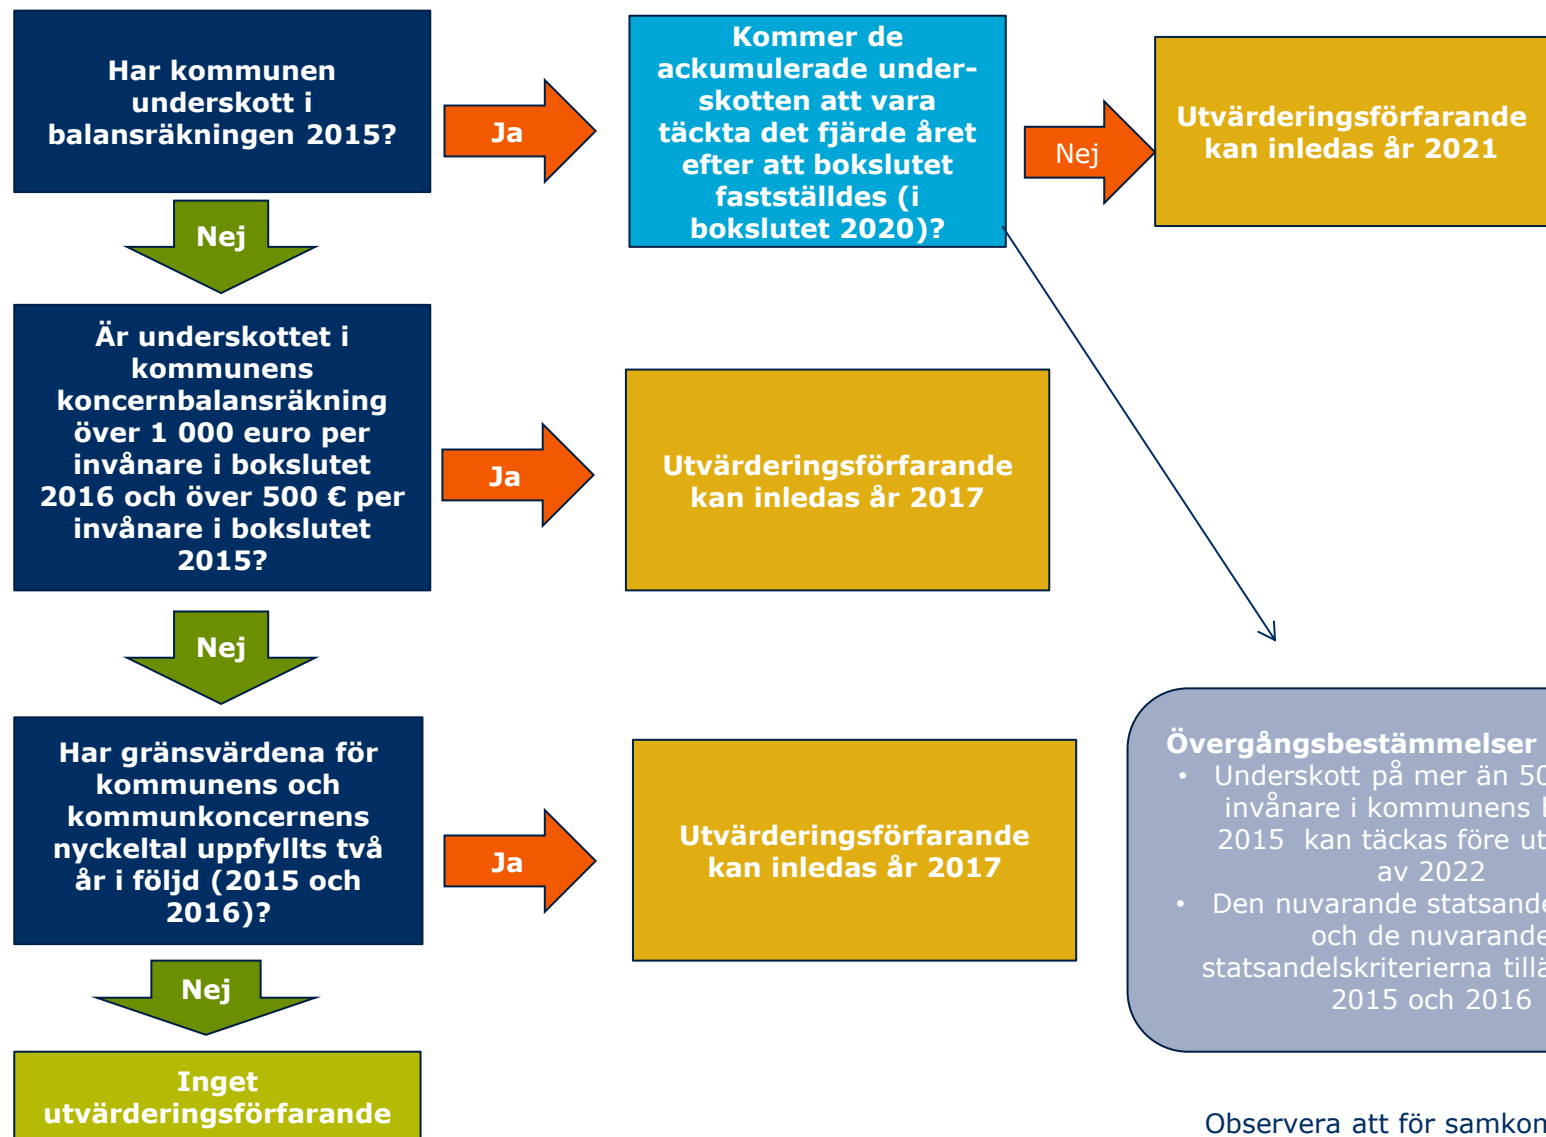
Har kommunen underskott i balansräkningen 2015?

Ja

Kommer de ackumulerade underskotten att vara täckta det fjärde året efter att bokslutet fastställdes (i bokslutet 2020)?

Nej

Utvärderingsförfarande kan inledas år 2021

Nej

Är underskottet i kommunens koncernbalansräkning över 1 000 euro per invånare i bokslutet 2016 och över 500 € per invånare i bokslutet 2015?

Ja

Utvärderingsförfarande kan inledas år 2017

Nej

Har gränsvärdena för kommunens och kommunkoncernens nyckeltal uppfyllts två år i följd (2015 och 2016)?

Ja

Utvärderingsförfarande kan inledas år 2017

Nej

Inget utvärderingsförfarande

Övergångsbestämmelser
• Underskott på mer än 5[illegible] invånare i kommunens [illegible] 2015 kan täckas före ut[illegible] av 2022
• Den nuvarande statsande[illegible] och de nuvarande statsandelskriterierna till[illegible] 2015 och 2016

Observera att för samkon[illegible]